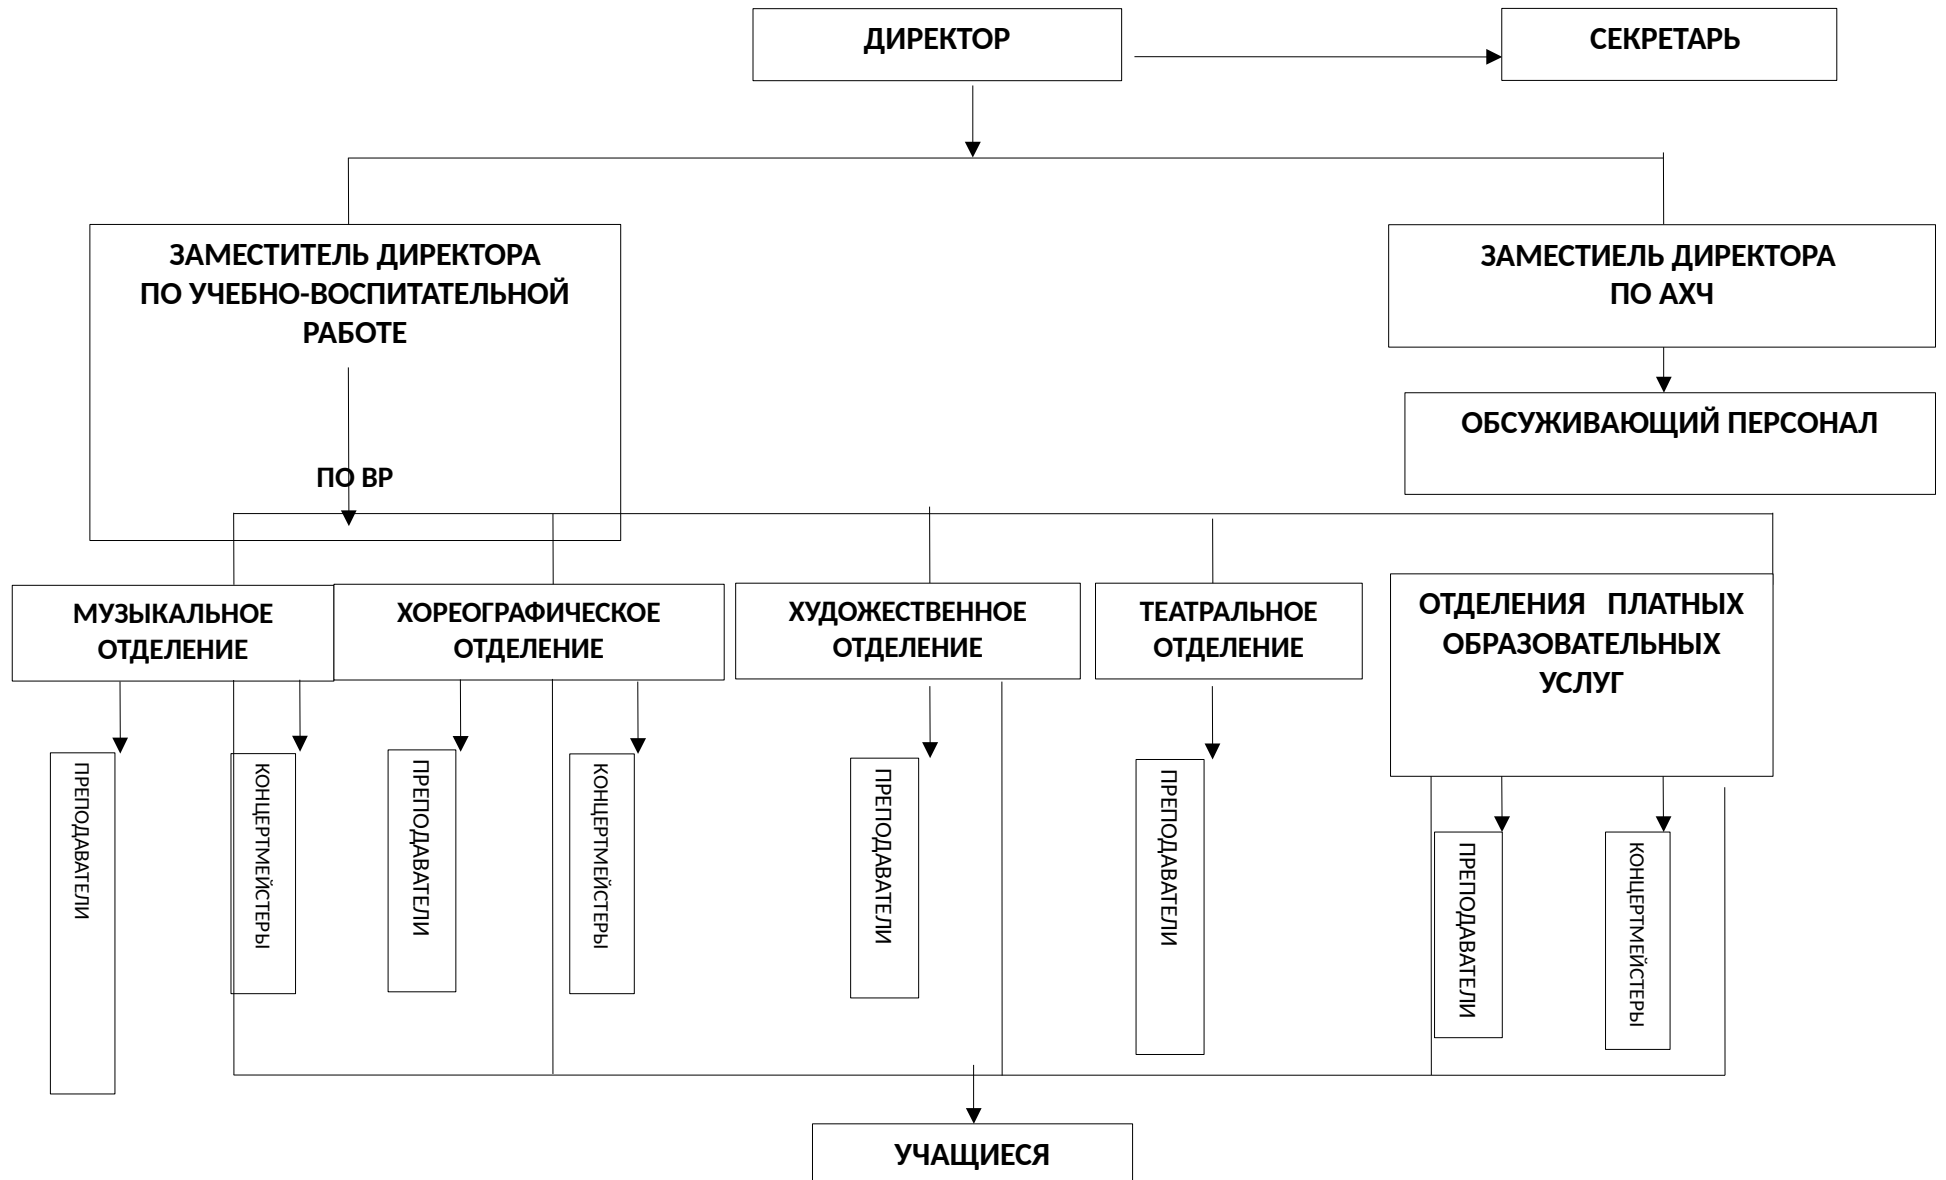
ДИРЕКТОР

СЕКРЕТАРЬ

ЗАМЕСТИТЕЛЬ ДИРЕКТОРА ПО УЧЕБНО-ВОСПИТАТЕЛЬНОЙ РАБОТЕ

ПО ВР

ЗАМЕСТИЕЛЬ ДИРЕКТОРА ПО АХЧ

ОБСУЖИВАЮЩИЙ ПЕРСОНАЛ

МУЗЫКАЛЬНОЕ ОТДЕЛЕНИЕ

ХОРЕОГРАФИЧЕСКОЕ ОТДЕЛЕНИЕ

ХУДОЖЕСТВЕННОЕ ОТДЕЛЕНИЕ

ТЕАТРАЛЬНОЕ ОТДЕЛЕНИЕ

ОТДЕЛЕНИЯ ПЛАТНЫХ ОБРАЗОВАТЕЛЬНЫХ УСЛУГ

ПРЕПОДАВАТЕЛИ

КОНЦЕРТМЕЙСТЕРЫ

ПРЕПОДАВАТЕЛИ

КОНЦЕРТМЕЙСТЕРЫ

ПРЕПОДАВАТЕЛИ

ПРЕПОДАВАТЕЛИ

ПРЕПОДАВАТЕЛИ

КОНЦЕРТМЕЙСТЕРЫ

УЧАЩИЕСЯ